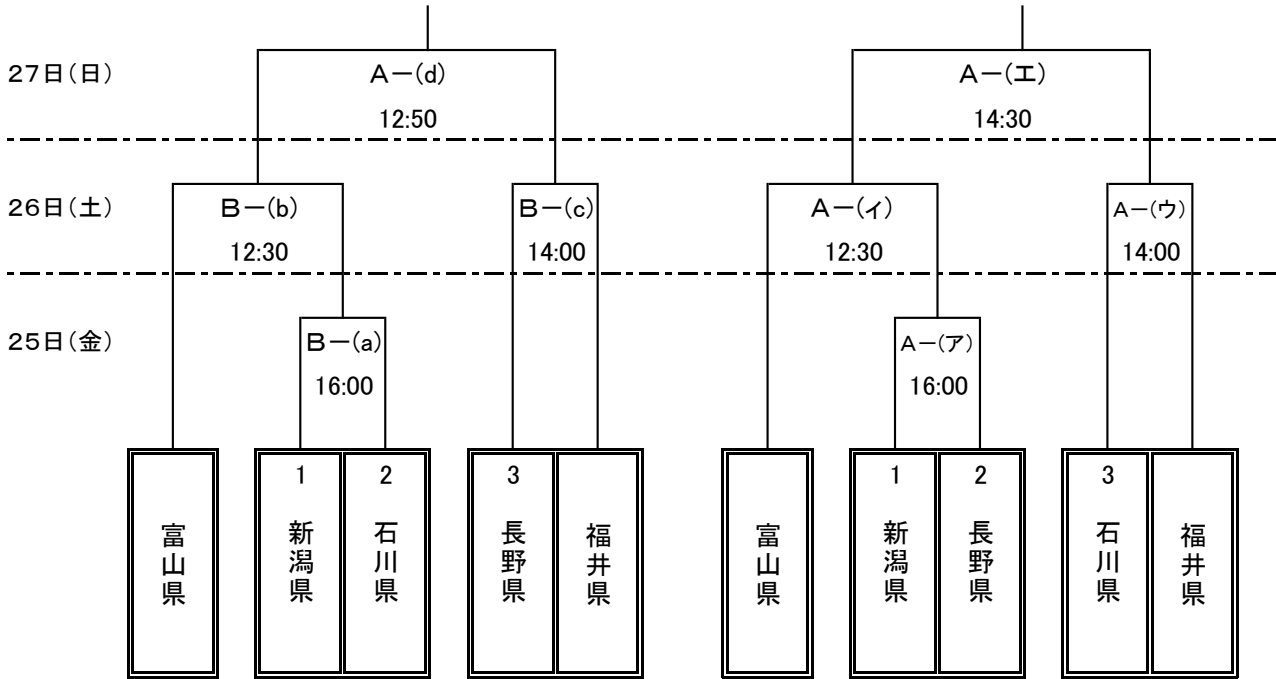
27日(日)

A－(d)
12:50

A－(エ)
14:30

26日(土)

B－(b)
12:30

B－(c)
14:00

A－(ィ)
12:30

A－(ウ)
14:00

25日(金)

B－(a)
16:00

A－(ア)
16:00

富山県

1
新潟県

2
石川県

3
長野県

福井県

富山県

1
新潟県

2
長野県

3
石川県

福井県